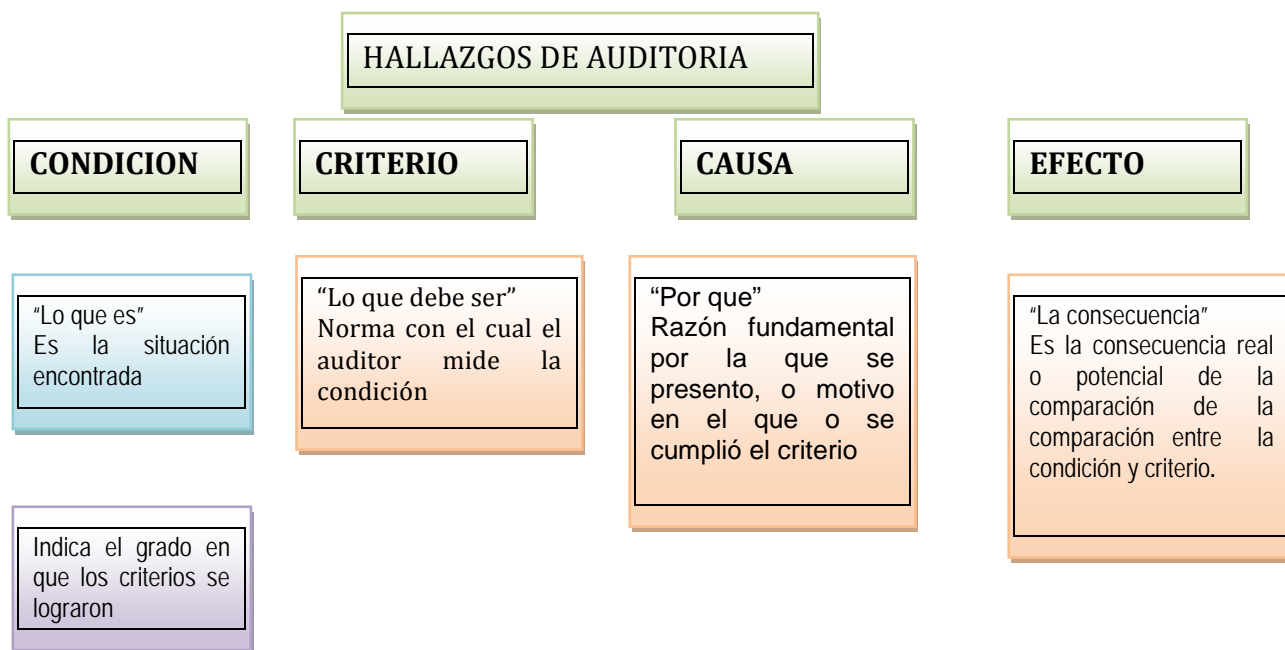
HALLAZGOS DE AUDITORIA

CONDICION

CRITERIO

CAUSA

EFECTO

"Lo que es"
Es la situación encontrada

"Lo que debe ser"
Norma con el cual el auditor mide la condición

"Por que"
Razón fundamental por la que se presento, o motivo en el que o se cumplió el criterio

"La consecuencia"
Es la consecuencia real o potencial de la comparación de la comparación entre la condición y criterio.

Indica el grado en que los criterios se lograron